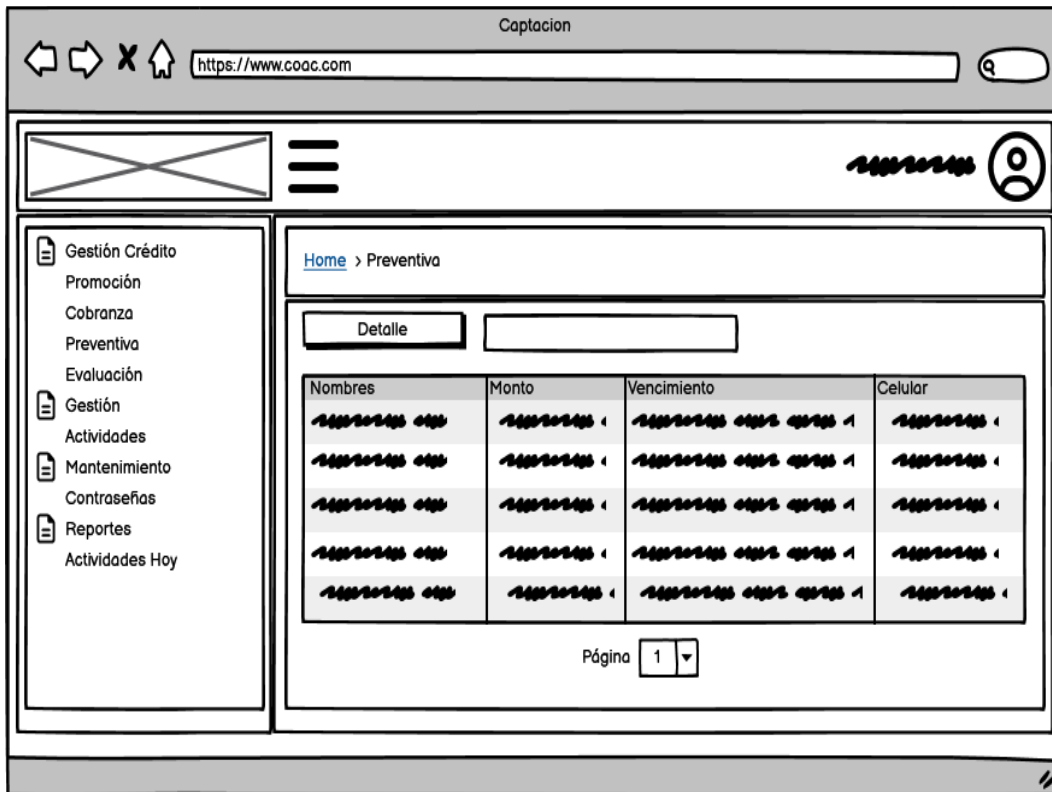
Captacion

https://www.coac.com

Gestión Crédito
Promoción
Cobranza
Preventiva
Evaluación
Gestión
Actividades
Mantenimiento
Contraseñas
Reportes
Actividades Hoy

Home > Preventiva

Detalle

| Nombres | Monto | Vencimiento | Celular |
|---|---|---|---|
| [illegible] | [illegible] | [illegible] | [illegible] |
| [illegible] | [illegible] | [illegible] | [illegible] |
| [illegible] | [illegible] | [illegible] | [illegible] |
| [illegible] | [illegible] | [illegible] | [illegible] |
| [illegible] | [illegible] | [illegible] | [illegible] |

Página 1